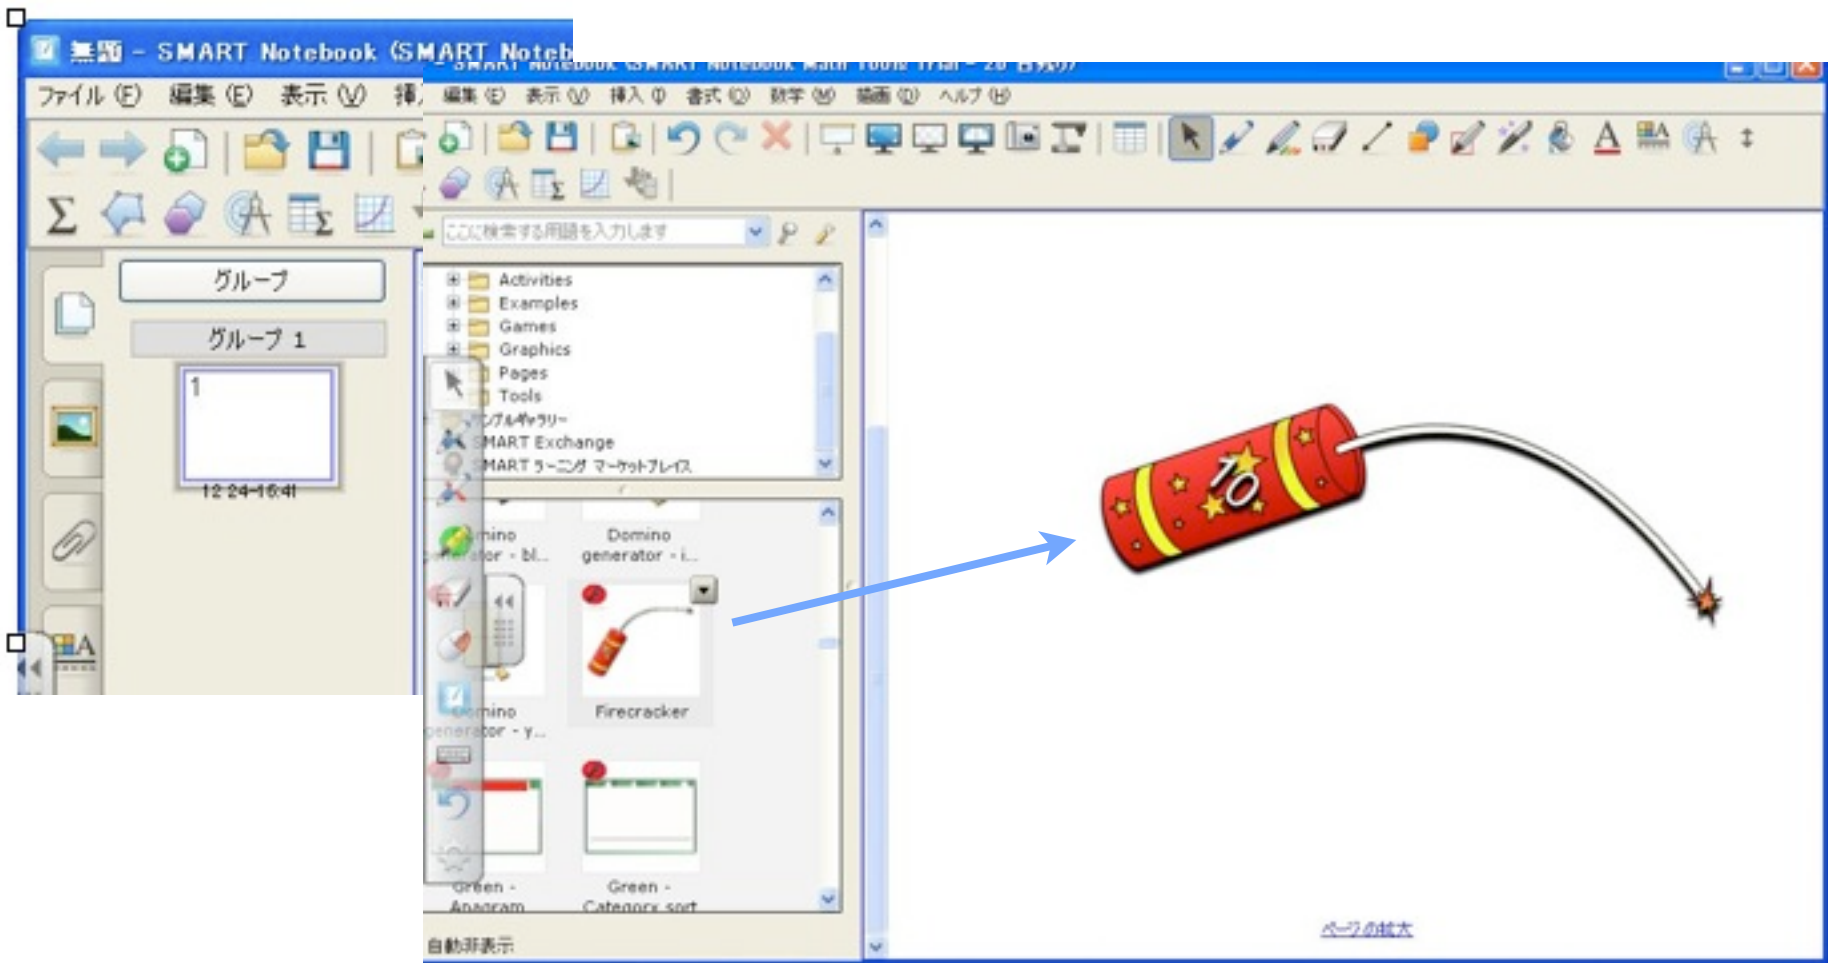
無題 - SMART Notebook (SMART Noteb
SMART Notebook (SMART Notebook Math Tools Trial - 28 日残り)
ファイル (F) 編集 (E) 表示 (V) 挿
編集 (E) 表示 (V) 挿入 (I) 書式 (O) 数学 (M) 描画 (D) ヘルプ (H)
Σ
グループ
グループ 1
1
12 24-16:41
ここに検索する用語を入力します
Activities
Examples
Games
Graphics
Pages
Tools
サンプルギャラリー
SMART Exchange
SMART ラーニング マーケットプレイス
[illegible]mino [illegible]tor - bl...
Domino generator - i...
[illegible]mino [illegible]rator - y...
Firecracker
Green - Anagram
Green - Category sort
10
自動非表示
ページの拡大